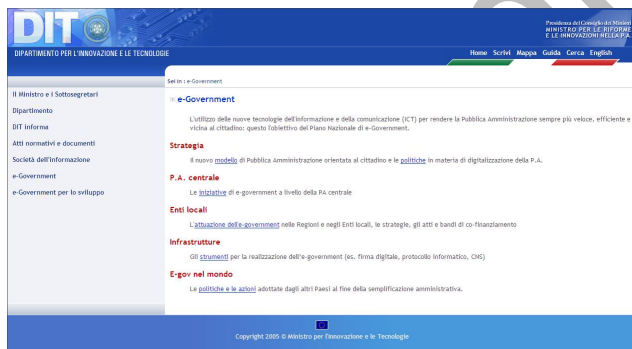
DIT

Presidenza del Consiglio dei Ministri
MINISTRO PER LE RIFORME E LE INNOVAZIONI NELLA P.A.

DIPARTIMENTO PER L'INNOVAZIONE E LE TECNOLOGIE

Home Scrivi Mappa Guida Cerca English

Sei in : e-Government

Il Ministro e i Sottosegretari
Dipartimento
DIT informa
Atti normativi e documenti
Società dell'informazione
e-Government
e-Government per lo sviluppo

e-Government

L'utilizzo delle nuove tecnologie dell'informazione e della comunicazione (ICT) per rendere la Pubblica Amministrazione sempre più veloce, efficiente e vicina al cittadino: questo l'obiettivo del Piano Nazionale di e-Government.

Strategia

Il nuovo modello di Pubblica Amministrazione orientata al cittadino e le politiche in materia di digitalizzazione della P.A.

P.A. centrale

Le iniziative di e-government a livello della PA centrale

Enti locali

L'attuazione dell'e-government nelle Regioni e negli Enti locali, le strategie, gli atti e bandi di co-finanziamento

Infrastrutture

Gli strumenti per la realizzazione dell'e-government (es. firma digitale, protocollo informatico, CNS)

E-gov nel mondo

Le politiche e le azioni adottate dagli altri Paesi al fine della semplificazione amministrativa.

Copyright 2005 © Ministro per l'Innovazione e le Tecnologie